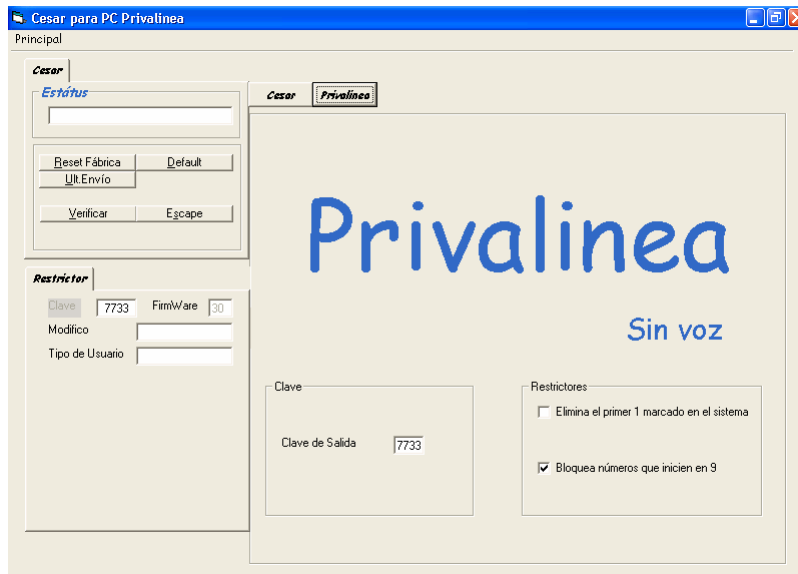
Cesar para PC Privalinea

Principal

Cesar

Estátus

Reset Fábrica
Default
Ult.Envío

Verificar
Escape

Restrictor

Clave 7733
FirmWare 30
Modifico
Tipo de Usuario

Cesar
Privalinea

Privalinea

Sin voz

Clave

Clave de Salida 7733

Restrictores

Elimina el primer 1 marcado en el sistema

Bloquea números que inicien en 9